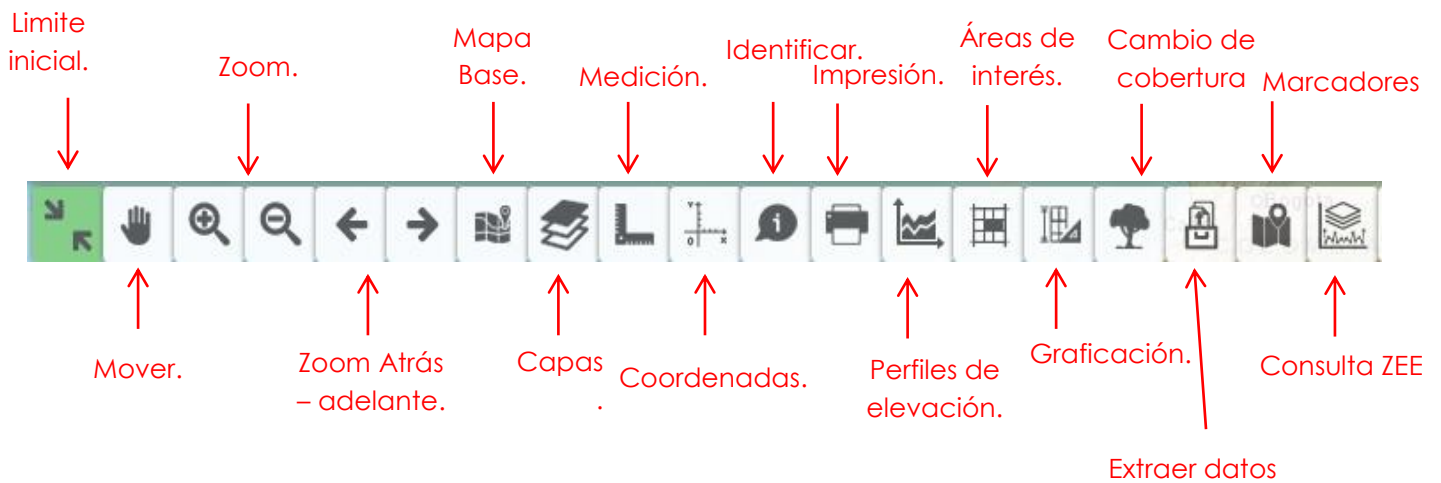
Limite inicial.

Zoom.

Mapa Base.

Medición.

Identificar.

Impresión.

Áreas de interés.

Cambio de cobertura

Marcadores

Mover.

Zoom Atrás – adelante.

Capas .

Coordenadas.

Perfiles de elevación.

Graficación.

Consulta ZEE

Extraer datos